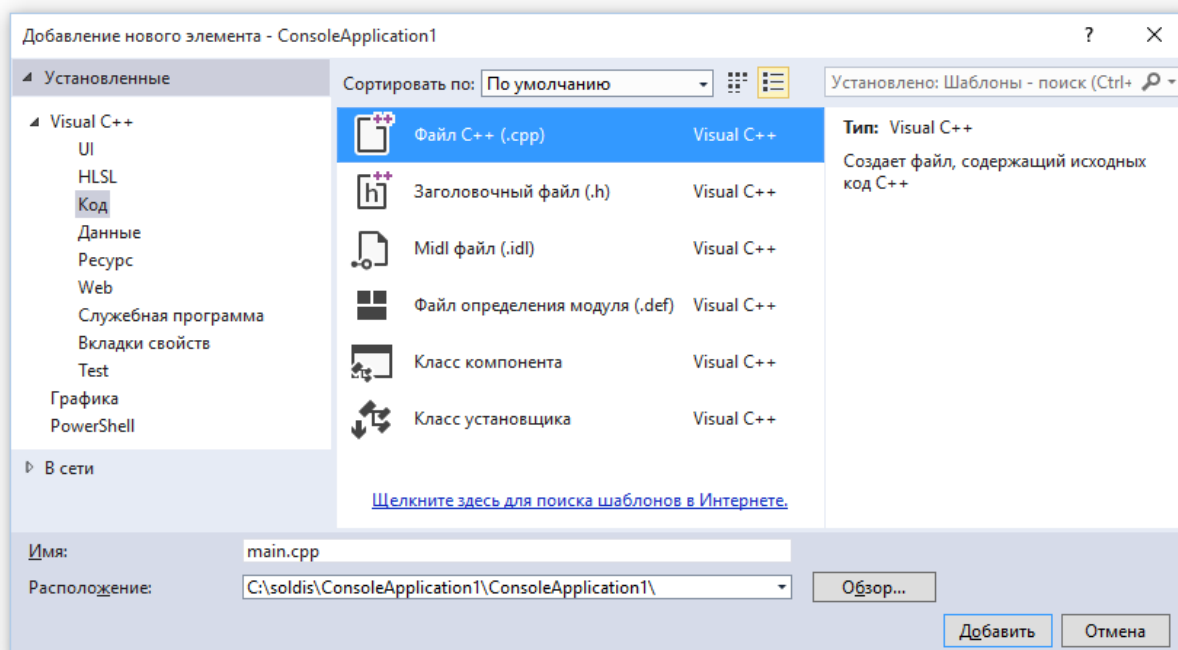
Добавление нового элемента - ConsoleApplication1

?

×

◢ Установленные

◢ Visual C++
UI
HLSL
Код
Данные
Ресурс
Web
Служебная программа
Вкладки свойств
Test
Графика
PowerShell

▷ В сети

Сортировать по: По умолчанию

Установлено: Шаблоны - поиск (Ctrl+

| | |
|---|---|
| Файл C++ (.cpp) | Visual C++ |
| Заголовочный файл (.h) | Visual C++ |
| Midl файл (.idl) | Visual C++ |
| Файл определения модуля (.def) | Visual C++ |
| Класс компонента | Visual C++ |
| Класс установщика | Visual C++ |

Щелкните здесь для поиска шаблонов в Интернете.

Тип: Visual C++

Создает файл, содержащий исходных код C++

Имя: main.cpp

Расположение: C:\soldis\ConsoleApplication1\ConsoleApplication1\

Обзор...

Добавить

Отмена